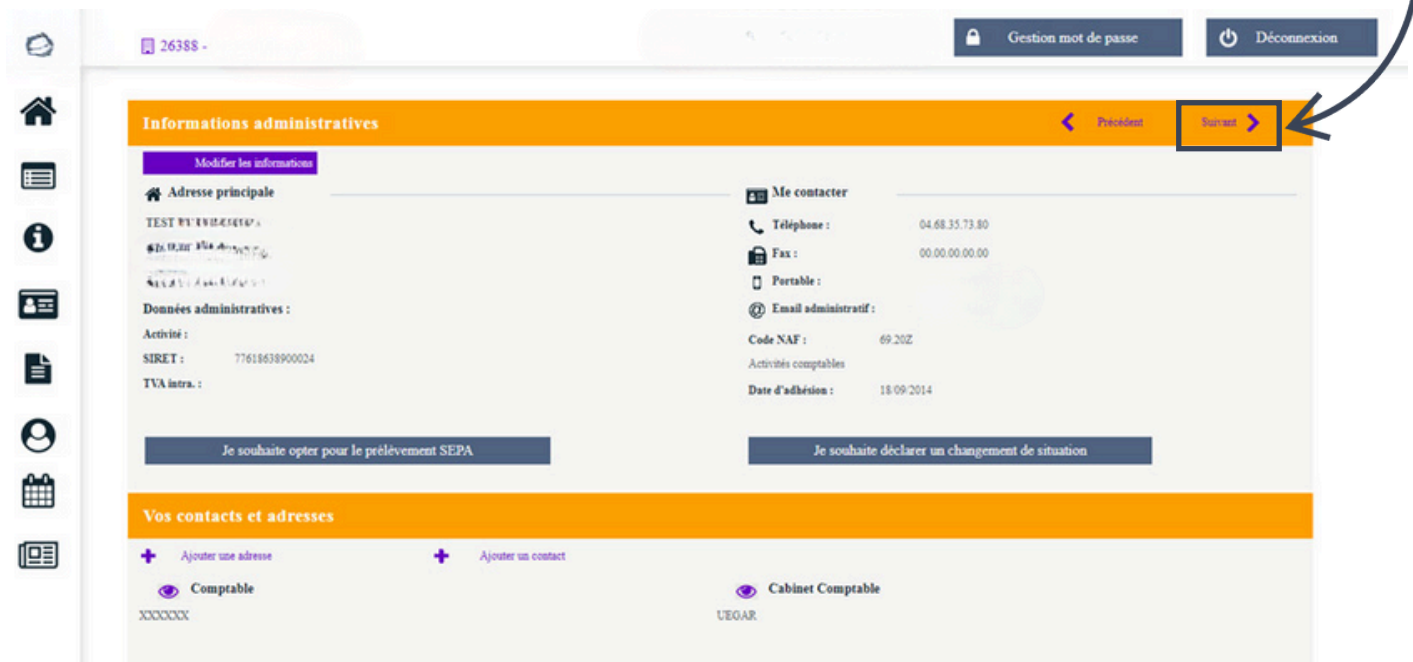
26388 -

Gestion mot de passe

Déconnexion

Informations administratives

Précédent

Suivant

Modifier les informations

Adresse principale

TEST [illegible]

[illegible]

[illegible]

Données administratives :

Activité :

SIRET : 77618638900024

TVA intra. :

Me contacter

Téléphone : 04.68.35.73.80

Fax : 00.00.00.00.00

Portable :

Email administratif :

Code NAF : 69.20Z

Activités comptables

Date d'adhésion : 18/09/2014

Je souhaite opter pour le prélèvement SEPA

Je souhaite déclarer un changement de situation

Vos contacts et adresses

Ajouter une adresse

Ajouter un contact

Comptable

XXXXXX

Cabinet Comptable

UEGAR